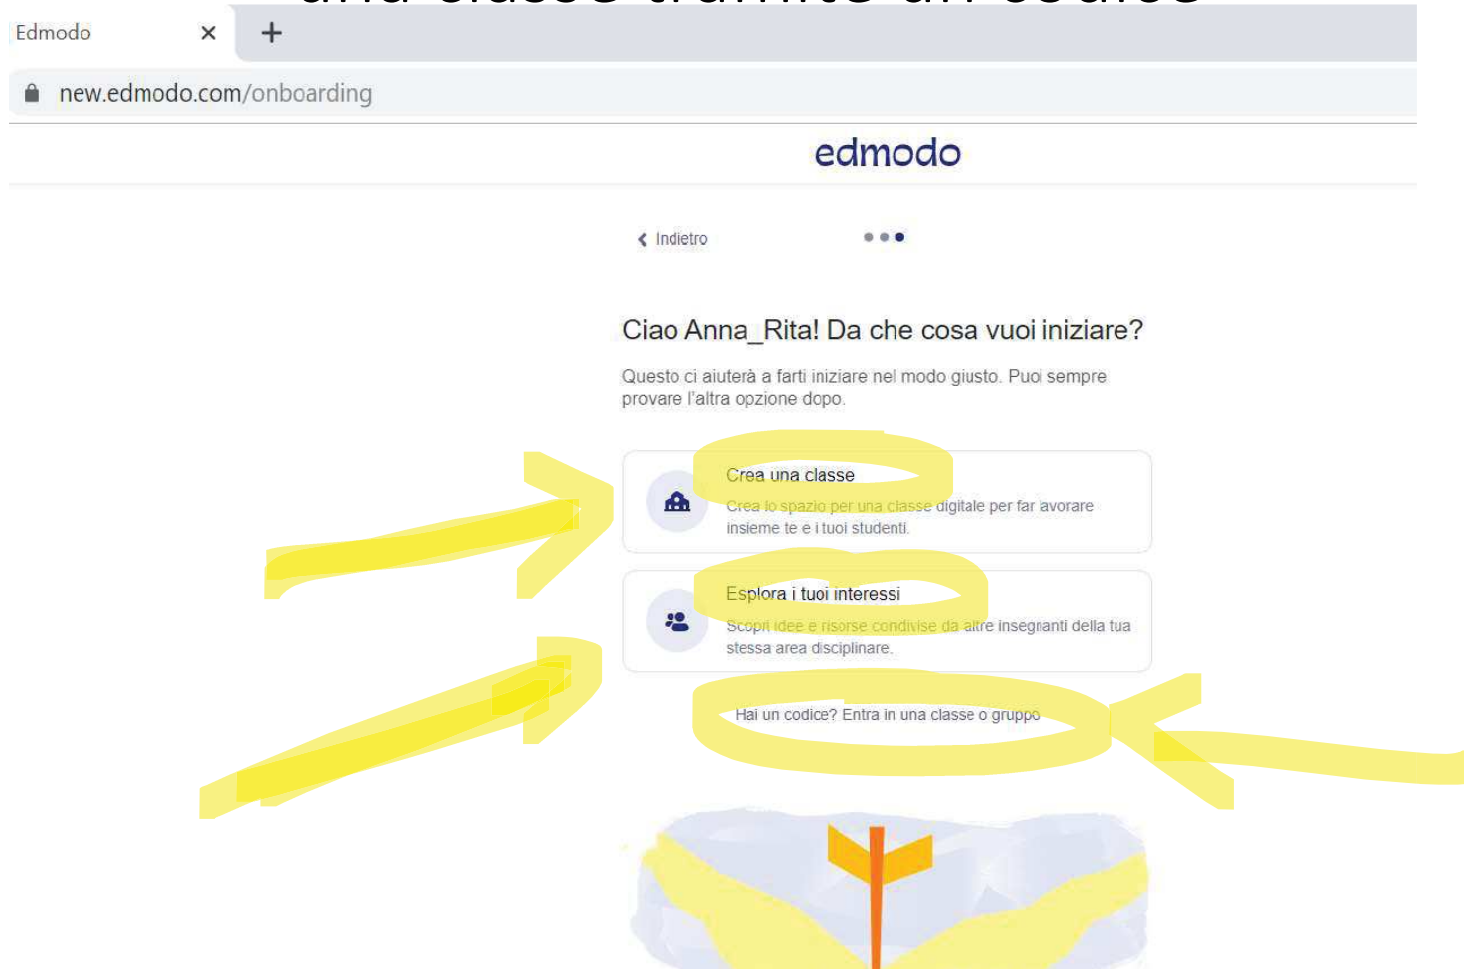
Edmodo
×
+
new.edmodo.com/onboarding
edmodo

Indietro

Ciao Anna_Rita! Da che cosa vuoi iniziare?

Questo ci aiuterà a farti iniziare nel modo giusto. Puoi sempre provare l'altra opzione dopo.

Crea una classe
Crea lo spazio per una classe digitale per far avorare insieme te e i tuoi studenti.

Esplora i tuoi interessi
Scopri idee e risorse condivise da altre insegnanti della tua stessa area disciplinare.

Hai un codice? Entra in una classe o gruppo